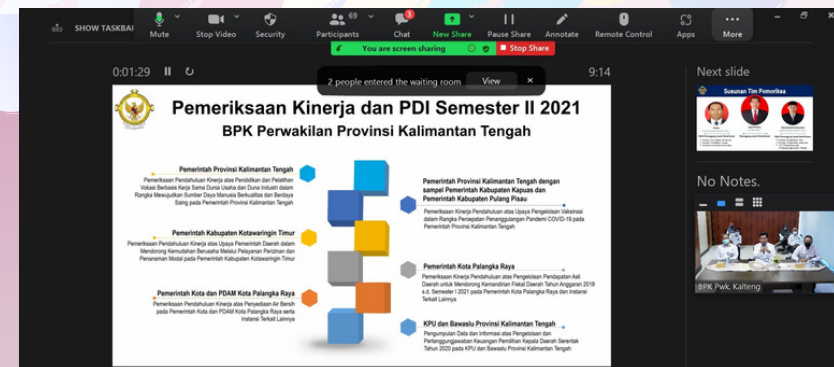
SHOW TASKBAR

Mute

Stop Video

Security

69

Participants

3

Chat

New Share

Pause Share

Annotate

Remote Control

Apps

More

You are screen sharing

Stop Share

0:01:29

9:14

2 people entered the waiting room

View

Next slide

Susunan Tim Pemeriksa

No Notes.

BPK Pwk. Kalteng

Pemeriksaan Kinerja dan PDI Semester II 2021

BPK Perwakilan Provinsi Kalimantan Tengah

Pemerintah Provinsi Kalimantan Tengah

Pemeriksaan Pendahuluan Kinerja atas Pendidikan dan Pelatihan Vokasi Berbasis Kerja Sama Dunia Usaha dan Dunia Industri dalam Rangka Mewujudkan Sumber Daya Manusia Berkualitas dan Berdaya Saing pada Pemerintah Provinsi Kalimantan Tengah

Pemerintah Kabupaten Kotawaringin Timur

Pemeriksaan Pendahuluan Kinerja atas Upaya Pemerintah Daerah dalam Mendorong Kemudahan Berusaha Melalui Pelayanan Perizinan dan Penanaman Modal pada Pemerintah Kabupaten Kotawaringin Timur

Pemerintah Kota dan PDAM Kota Palangka Raya

Pemeriksaan Pendahuluan Kinerja atas Penyediaan Air Bersih pada Pemerintah Kota dan PDAM Kota Palangka Raya serta Instansi Terkait Lainnya

Pemerintah Provinsi Kalimantan Tengah dengan sampel Pemerintah Kabupaten Kapuas dan Pemerintah Kabupaten Pulang Pisau

Pemeriksaan Kinerja Pendahuluan atas Upaya Pengelolaan Vaksinasi dalam Rangka Percepatan Penanggulangan Pandemi COVID-19 pada Pemerintah Provinsi Kalimantan Tengah

Pemerintah Kota Palangka Raya

Pemeriksaan Kinerja Pendahuluan atas Pengelolaan Pendapatan Asli Daerah untuk Mendorong Kemandirian Fiskal Daerah Tahun Anggaran 2019 s.d. Semester I 2021 pada Pemerintah Kota Palangka Raya dan Instansi Terkait Lainnya

KPU dan Bawaslu Provinsi Kalimantan Tengah

Pengumpulan Data dan Informasi atas Pengelolaan dan Pertanggungjawaban Keuangan Pemilihan Kepala Daerah Serentak Tahun 2020 pada KPU dan Bawaslu Provinsi Kalimantan Tengah